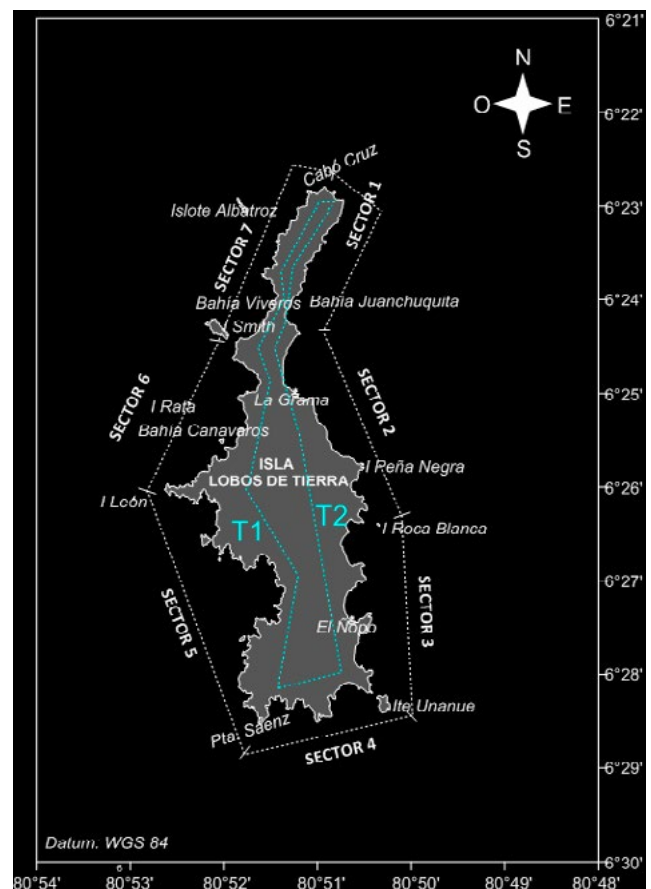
N
O
E
S

6°21'
6°22'
6°23'
6°24'
6°25'
6°26'
6°27'
6°28'
6°29'
6°30'

Cabo Cruz
Islote Albatroz
SECTOR 1
SECTOR 7
Bahia Viveros
Bahia Juanchuquita
Smith
SECTOR 6
SECTOR 2
La Grama
I Rata
Bahia Canaveros
ISLA
LOBOS DE TIERRA
I Peña Negra
I León
T1
T2
I Roca Blanca
SECTOR 5
SECTOR 3
El Nopo
Ite Unanue
Pta. Saenz
SECTOR 4

Datum. WGS 84

80°54'
80°53'
80°52'
80°51'
80°50'
80°49'
80°48'